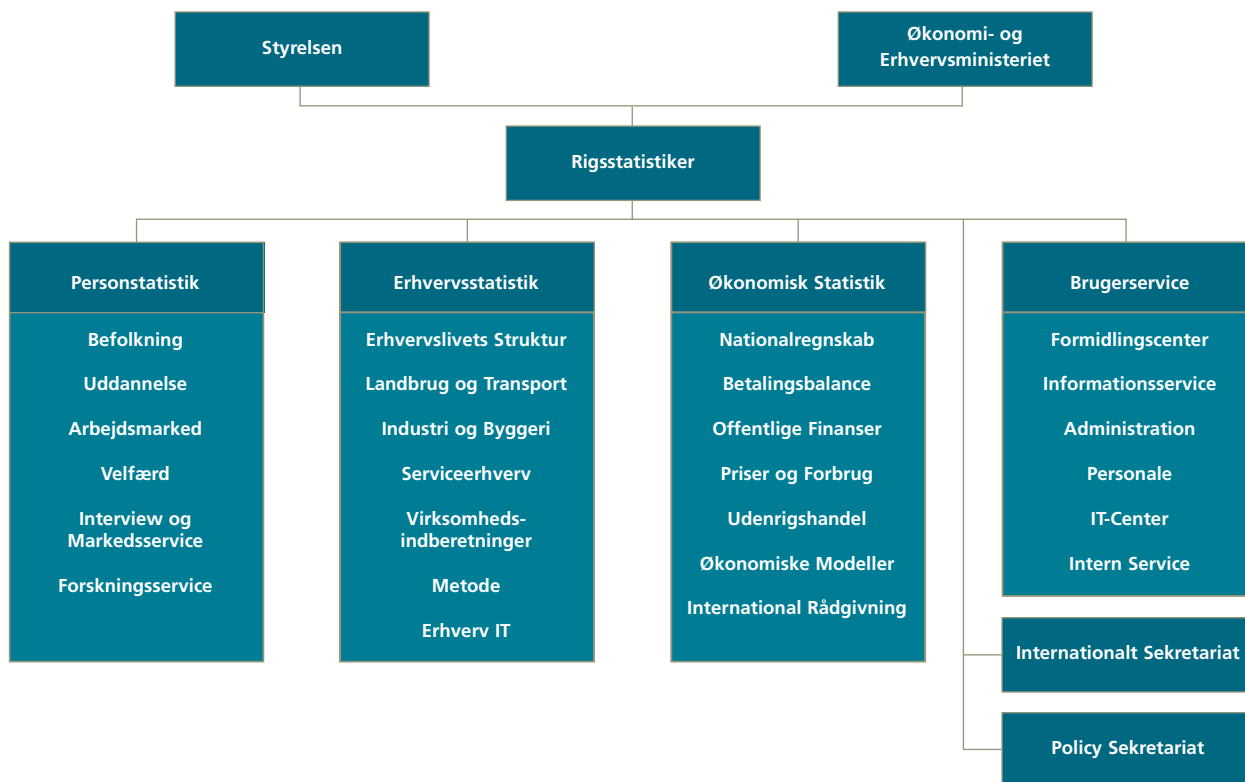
Styrelsen

Økonomi- og Erhvervsministeriet

Rigsstatistiker

Personstatistik

Befolkning

Uddannelse

Arbejdsmarked

Velfærd

Interview og Markedsservice

Forskningsservice

Erhvervsstatistik

Erhvervslivets Struktur

Landbrug og Transport

Industri og Byggeri

Serviceerhverv

Virksomhedsindberetninger

Metode

Erhverv IT

Økonomisk Statistik

Nationalregnskab

Betalingsbalance

Offentlige Finanser

Priser og Forbrug

Udenrigshandel

Økonomiske Modeller

International Rådgivning

Brugerservice

Formidlingscenter

Informationsservice

Administration

Personale

IT-Center

Intern Service

Internationalt Sekretariat

Policy Sekretariat